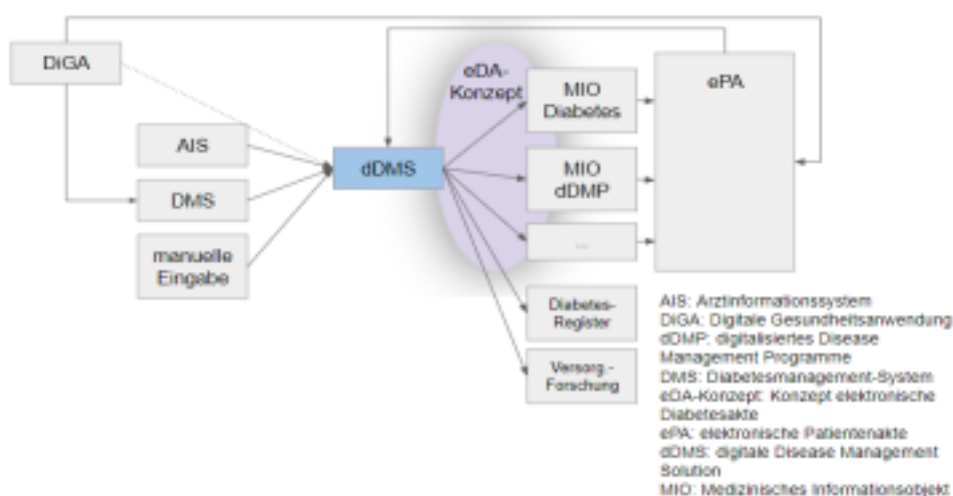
DiGA

AIS

DMS

manuelle Eingabe

dDMS

eDA-Konzept

MIO Diabetes

MIO dDMP

...

ePA

Diabetes-Register

Versorg.-Forschung

AIS: Arztinformationssystem
DiGA: Digitale Gesundheitsanwendung
dDMP: digitalisiertes Disease Management Programme
DMS: Diabetesmanagement-System
eDA-Konzept: Konzept elektronische Diabetesakte
ePA: elektronische Patientenakte
dDMS: digitale Disease Management Solution
MIO: Medizinisches Informationsobjekt